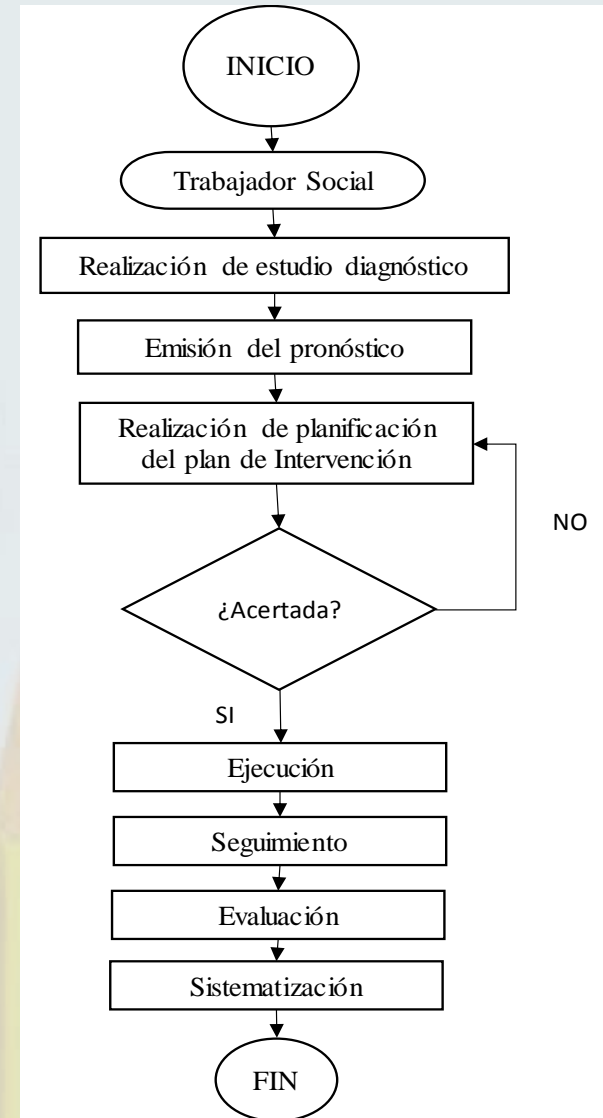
INICIO

Trabajador Social

Realización de estudio diagnóstico

Emisión del pronóstico

Realización de planificación del plan de Intervención

NO

¿Acertada?

SI

Ejecución

Seguimiento

Evaluación

Sistematización

FIN